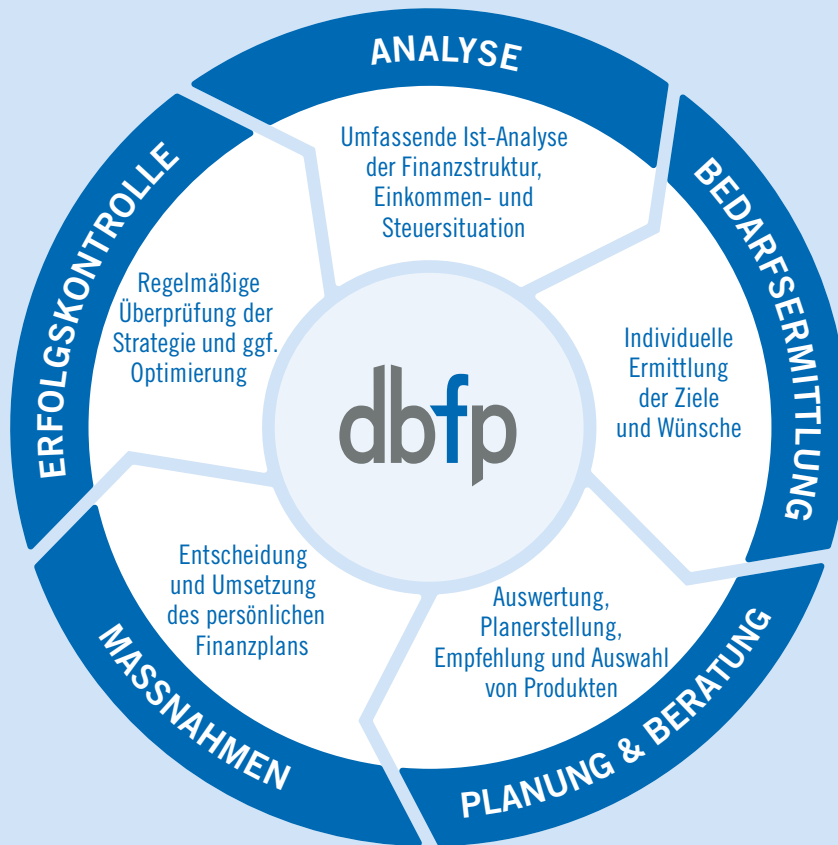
ANALYSE

Umfassende Ist-Analyse der Finanzstruktur, Einkommen- und Steuersituation

BEDARFSERMITTLUNG

Individuelle Ermittlung der Ziele und Wünsche

PLANUNG & BERATUNG

Auswertung, Planerstellung, Empfehlung und Auswahl von Produkten

MASSNAHMEN

Entscheidung und Umsetzung des persönlichen Finanzplans

ERFOLGSKONTROLLE

Regelmäßige Überprüfung der Strategie und ggf. Optimierung

dbfp